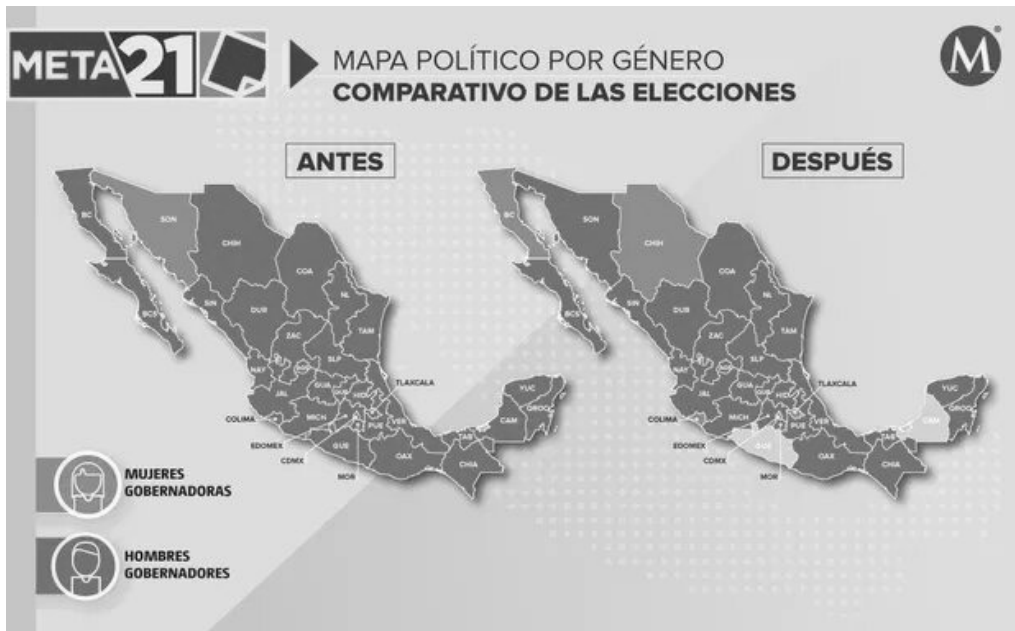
META21

MAPA POLÍTICO POR GÉNERO
COMPARATIVO DE LAS ELECCIONES

M

ANTES

BC SON CHIH COA NL SIN BCS DUR TAM ZAC SLP NAY AGS GUA HID JAL QRO TLAXCALA YUC COLIMA MICH PUE VER CAM QROO EDOMEX GUE TAB CDMX OAX CHIA MOR

DESPUÉS

BC SON CHIH COA NL SIN BCS DUR TAM ZAC SLP NAY AGS GUA HID JAL QRO TLAXCALA YUC COLIMA MICH PUE VER CAM QROO EDOMEX GUE TAB CDMX OAX CHIA MOR

MUJERES GOBERNADORAS

HOMBRES GOBERNADORES